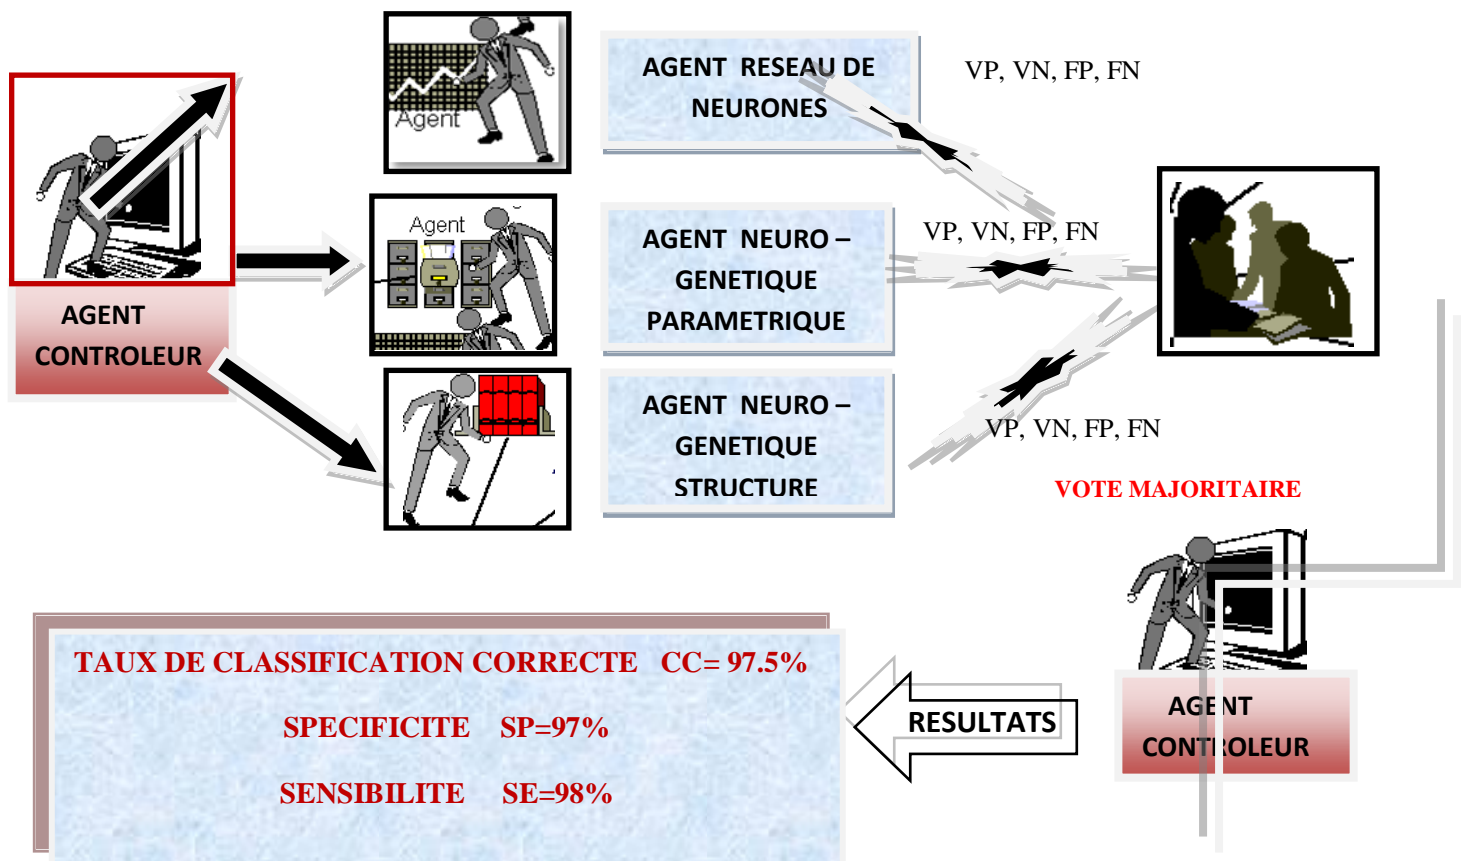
AGENT CONTROLEUR

Agent

Agent

AGENT RESEAU DE NEURONES

VP, VN, FP, FN

AGENT NEURO – GENETIQUE PARAMETRIQUE

VP, VN, FP, FN

AGENT NEURO – GENETIQUE STRUCTURE

VP, VN, FP, FN

VOTE MAJORITAIRE

AGENT CONTROLEUR

RESULTATS

TAUX DE CLASSIFICATION CORRECTE CC= 97.5%

SPECIFICITE SP=97%

SENSIBILITE SE=98%